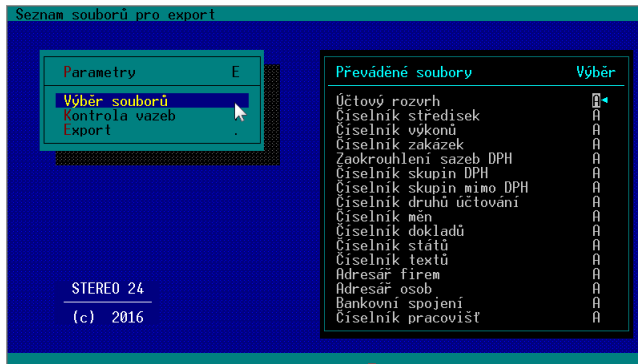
Seznam souborů pro export

Parametry E

Výběr souborů
Kontrola vazeb
Export .

STEREO 24
(c) 2016

| Převáděné soubory | Výběr |
|---|---|
| Účtový rozvrh | A |
| Číselník středisek | A |
| Číselník výkonů | A |
| Číselník zakázek | A |
| Zaokrouhlení sazeb DPH | A |
| Číselník skupin DPH | A |
| Číselník skupin mimo DPH | A |
| Číselník druhů účtování | A |
| Číselník měn | A |
| Číselník dokladů | A |
| Číselník států | A |
| Číselník textů | A |
| Adresář firem | A |
| Adresář osob | A |
| Bankovní spojení | A |
| Číselník pracovišť | A |